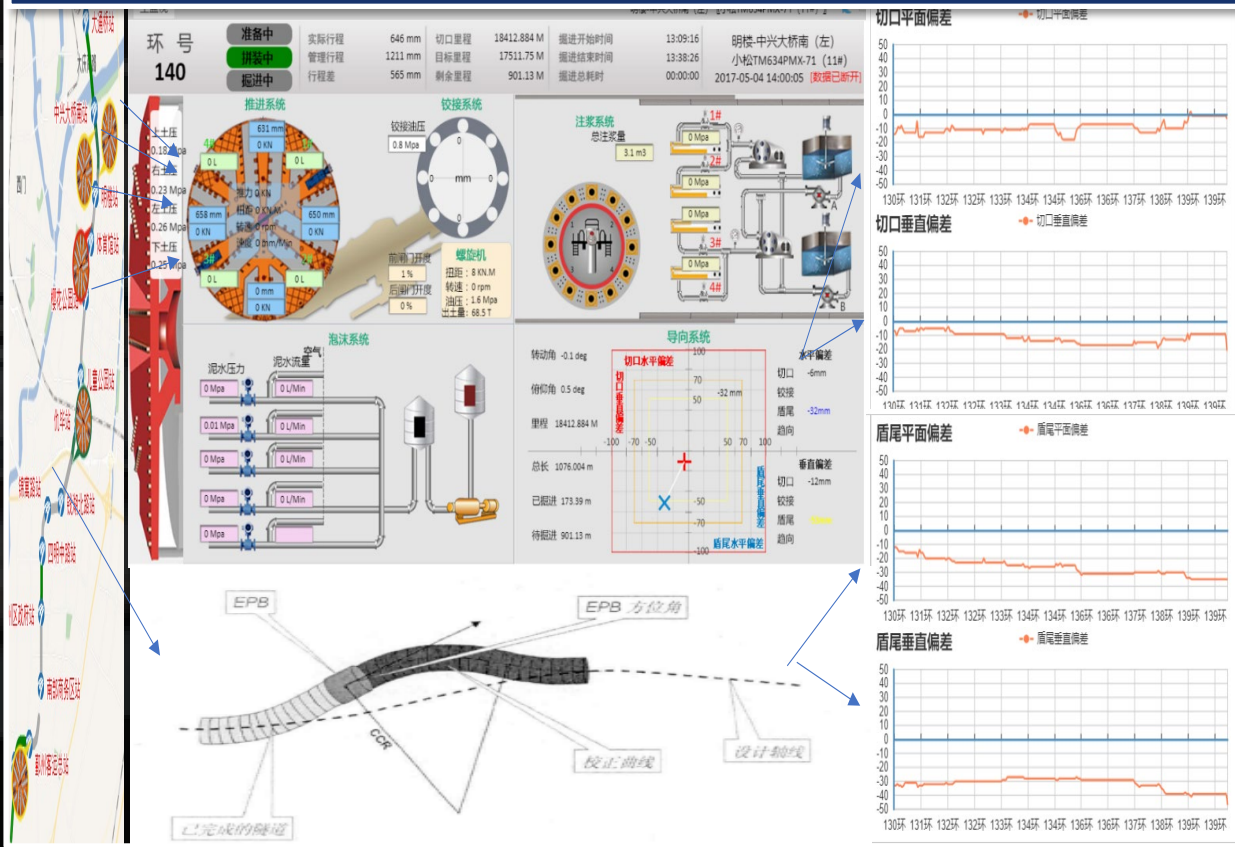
大通桥站
大闸路
中兴大桥南站
明楼站
体育馆站
樱花公园站
儿童公园站
外滩站
镇明路站
东门口路站
四明中路站
宁波火车站
南部商务区站
鄞州客运总站
西门

环 号
140
准备中
拼装中
掘进中

| 实际行程 | 646 mm | 切口里程 | 18412.884 M | 掘进开始时间 | 13:09:16 |
|---|---|---|---|---|---|
| 管理行程 | 1211 mm | 目标里程 | 17511.75 M | 掘进结束时间 | 13:38:26 |
| 行程差 | 565 mm | 剩余里程 | 901.13 M | 掘进总耗时 | 00:00:00 |

明楼-中兴大桥南（左）
小松TM634PMX-71（11#）
2017-05-04 14:00:05 [数据已断开]

推进系统
上土压 0.18 Mpa
右土压 0.23 Mpa
左土压 0.26 Mpa
下土压 0.25 Mpa
631 mm
0 KN
0 L
0 L
658 mm
0 KN
650 mm
0 KN
推力 0 KN
扭矩 0 KN.M
转速 0 rpm
速度 0 mm/Min
0 mm
0 KN
0 L
0 L
4#

铰接系统
铰接油压
0.8 Mpa
mm

前闸门开度
1 %
后闸门开度
0 %

螺旋机
扭距：8 KN.M
转速：0 rpm
油压：1.6 Mpa
出土量：68.5 T

注浆系统
总注浆量
3.1 m3
1#
0 Mpa
2#
0 Mpa
0 Mpa
3#
0 Mpa
4#
0 Mpa
A
B

泡沫系统
泥水压力
泥水流量
空气
0 Mpa 0 L/Min
0.01 Mpa 0 L
0 Mpa 0 L/Min
0 Mpa 0 L
0 Mpa

导向系统
转动角 -0.1 deg
俯仰角 0.5 deg
里程 18412.884 M
总长 1076.004 m
已掘进 173.39 m
待掘进 901.13 m
切口水平偏差
切口垂直偏差
盾尾垂直偏差
盾尾水平偏差
-32 mm
水平偏差
切口 -6mm
铰接
盾尾 -32mm
趋向
垂直偏差
切口 -12mm
铰接
盾尾
趋向

EPB
EPB 方位角
CCR
校正曲线
设计轴线
已完成的隧道

切口平面偏差
切口平面偏差
切口垂直偏差
切口垂直偏差
盾尾平面偏差
盾尾平面偏差
盾尾垂直偏差
盾尾垂直偏差
50 40 30 20 10 0 -10 -20 -30 -40 -50
130环 131环 132环 132环 133环 134环 134环 136环 136环 137环 138环 139环 139环